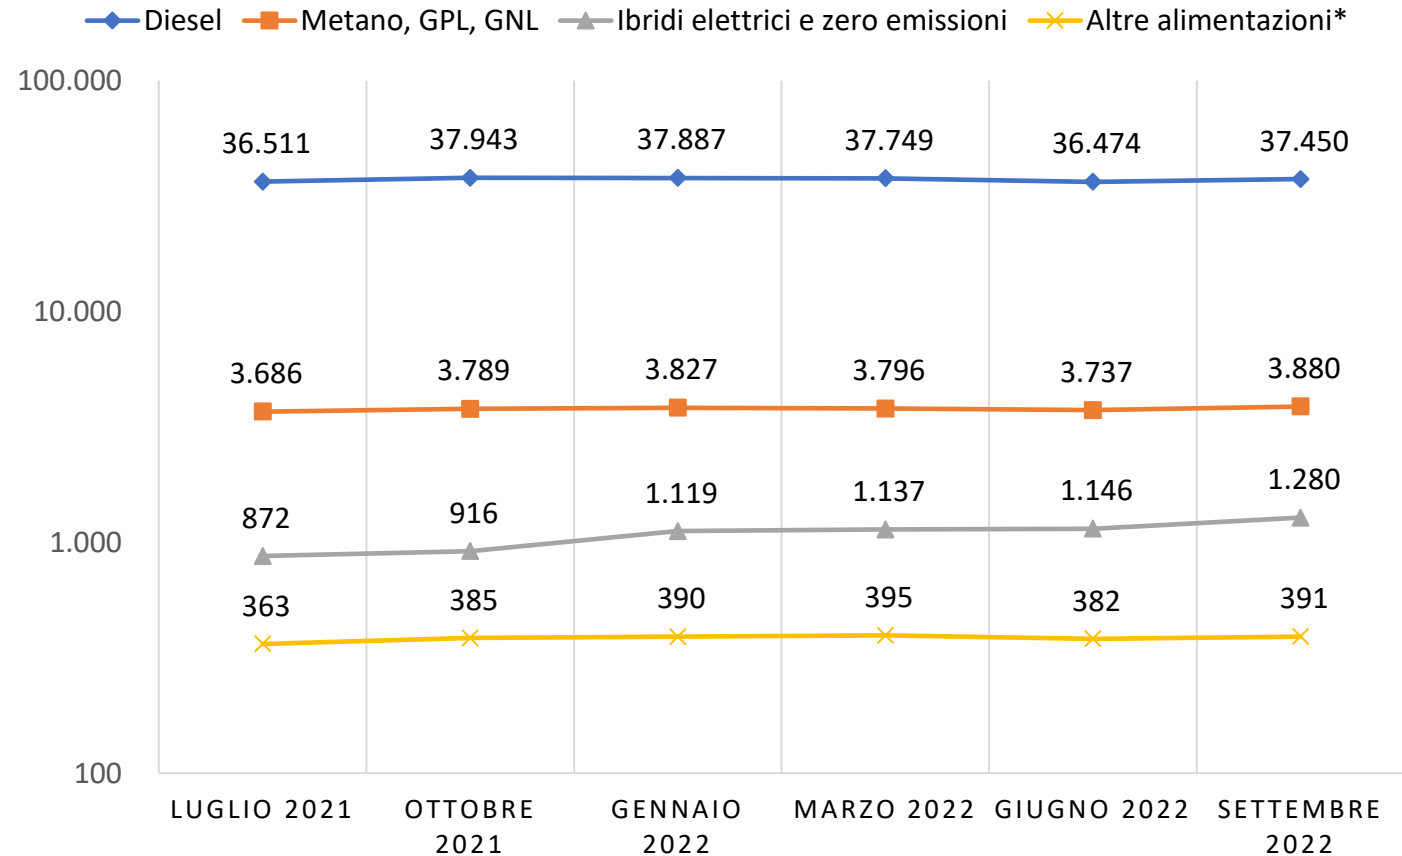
Diesel Metano, GPL, GNL Ibridi elettrici e zero emissioni Altre alimentazioni*

100.000
10.000
1.000
100

36.511 37.943 37.887 37.749 36.474 37.450

3.686 3.789 3.827 3.796 3.737 3.880

872 916 1.119 1.137 1.146 1.280

363 385 390 395 382 391

LUGLIO 2021
OTTOBRE 2021
GENNAIO 2022
MARZO 2022
GIUGNO 2022
SETTEMBRE 2022